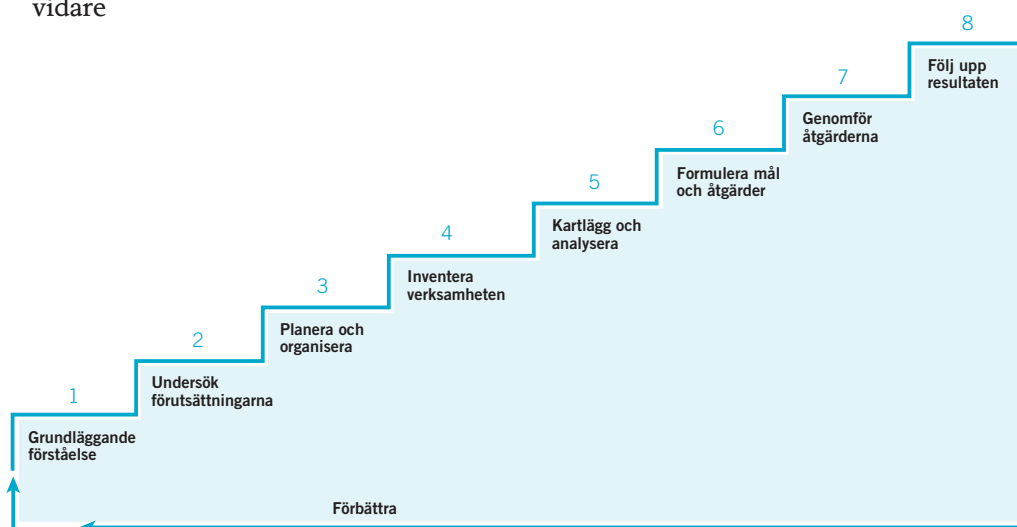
vidare

8
Följ upp resultaten

7
Genomför åtgärderna

6
Formulera mål och åtgärder

5
Kartlägg och analysera

4
Inventera verksamheten

3
Planera och organisera

2
Undersök förutsättningarna

1
Grundläggande förståelse

Förbättra